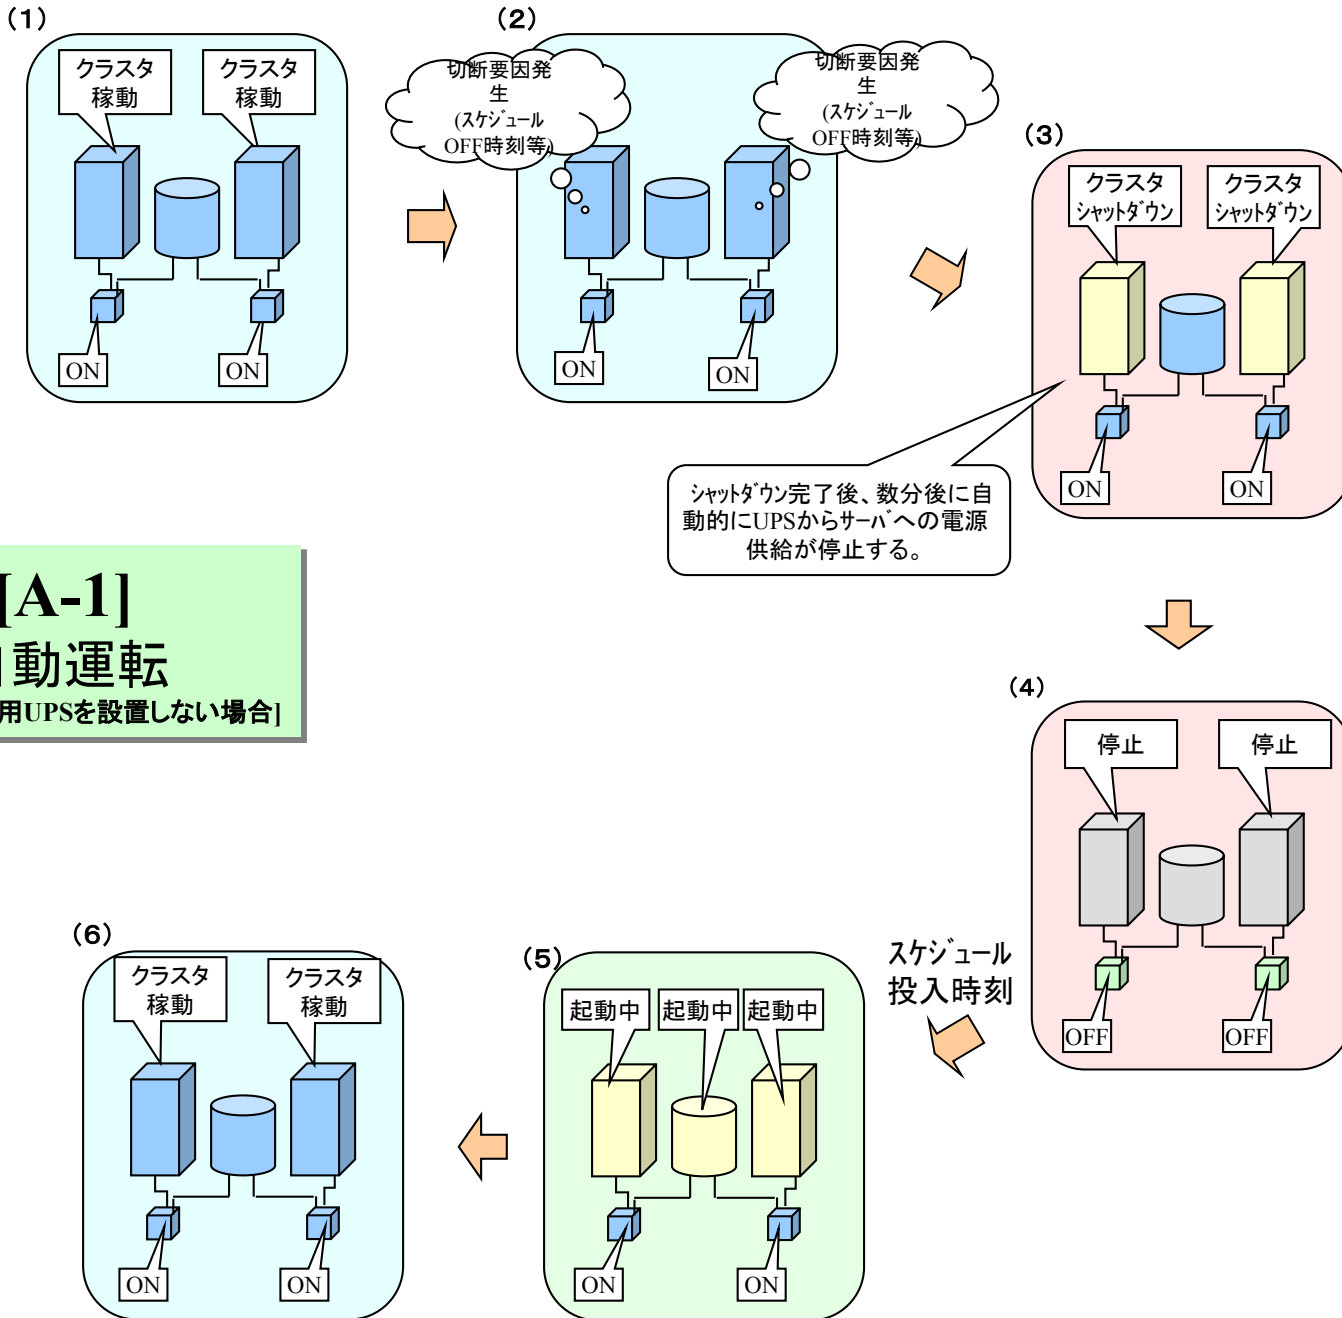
(1)

クラスタ稼動

クラスタ稼動

ON

ON

(2)

切断要因発生 (スケジュールOFF時刻等)

切断要因発生 (スケジュールOFF時刻等)

ON

ON

(3)

クラスタシャットダウン

クラスタシャットダウン

ON

ON

シャットダウン完了後、数分後に自動的にUPSからサーバへの電源供給が停止する。

[A-1]
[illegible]動運転
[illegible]用UPSを設置しない場合]

(4)

停止

停止

OFF

OFF

スケジュール投入時刻

(5)

起動中

起動中

起動中

ON

ON

(6)

クラスタ稼動

クラスタ稼動

ON

ON